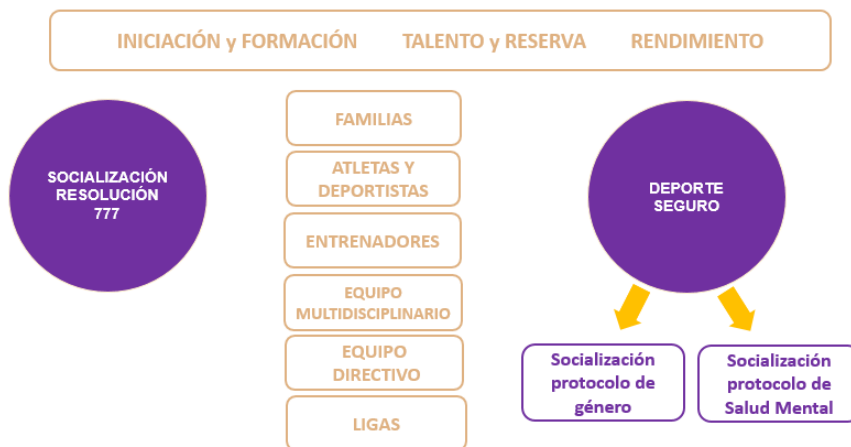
INICIACIÓN y FORMACIÓN TALENTO y RESERVA RENDIMIENTO

SOCIALIZACIÓN RESOLUCIÓN 777

FAMILIAS

ATLETAS Y DEPORTISTAS

ENTRENADORES

EQUIPO MULTIDISCIPLINARIO

EQUIPO DIRECTIVO

LIGAS

DEPORTE SEGURO

Socialización protocolo de género

Socialización protocolo de Salud Mental